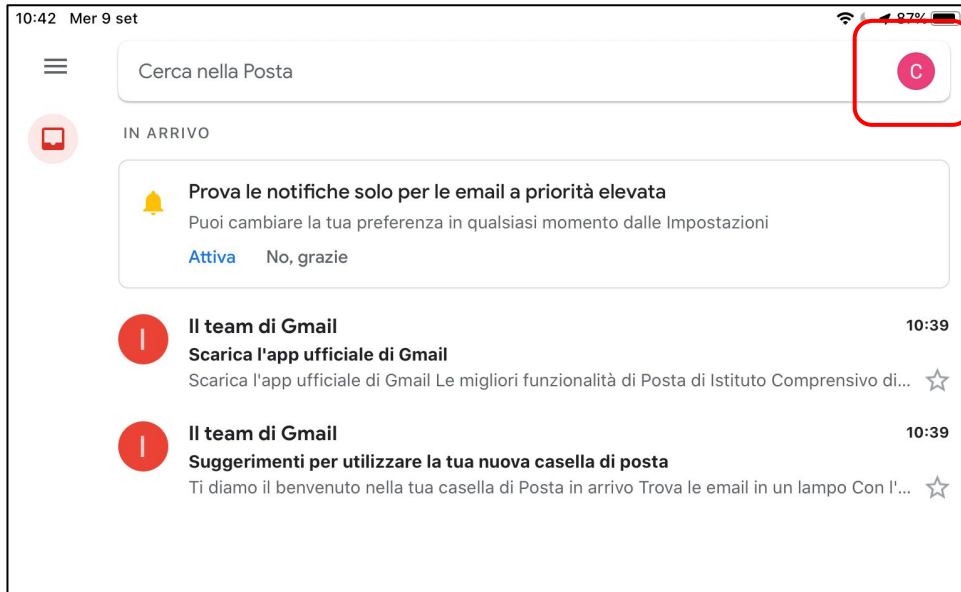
10:42 Mer 9 set

87%

Cerca nella Posta

C

IN ARRIVO

Prova le notifiche solo per le email a priorità elevata

Puoi cambiare la tua preferenza in qualsiasi momento dalle Impostazioni

Attiva No, grazie

I

Il team di Gmail 10:39

Scarica l'app ufficiale di Gmail

Scarica l'app ufficiale di Gmail Le migliori funzionalità di Posta di Istituto Comprensivo di...

I

Il team di Gmail 10:39

Suggerimenti per utilizzare la tua nuova casella di posta

Ti diamo il benvenuto nella tua casella di Posta in arrivo Trova le email in un lampo Con l'...